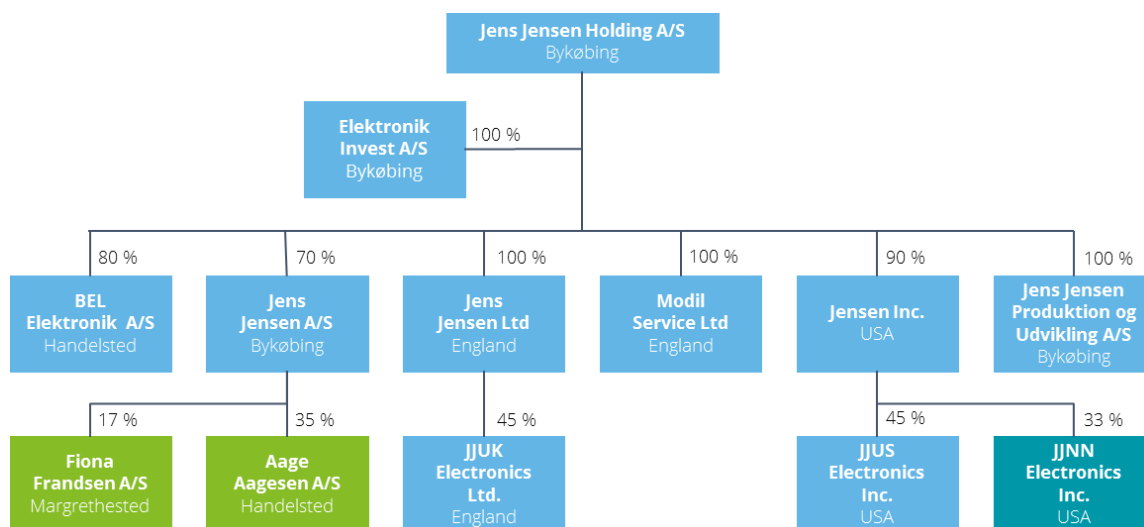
Jens Jensen Holding A/S
Bykøbing

Elektronik Invest A/S
Bykøbing

100 %

80 %
BEL Elektronik A/S
Handelsted

70 %
Jens Jensen A/S
Bykøbing

100 %
Jens Jensen Ltd
England

100 %
Modil Service Ltd
England

90 %
Jensen Inc.
USA

100 %
Jens Jensen Produktion og Udvikling A/S
Bykøbing

17 %
Fiona Frandsen A/S
Margrethested

35 %
Aage Aagesen A/S
Handelsted

45 %
JJUK Electronics Ltd.
England

45 %
JJUS Electronics Inc.
USA

33 %
JJNN Electronics Inc.
USA